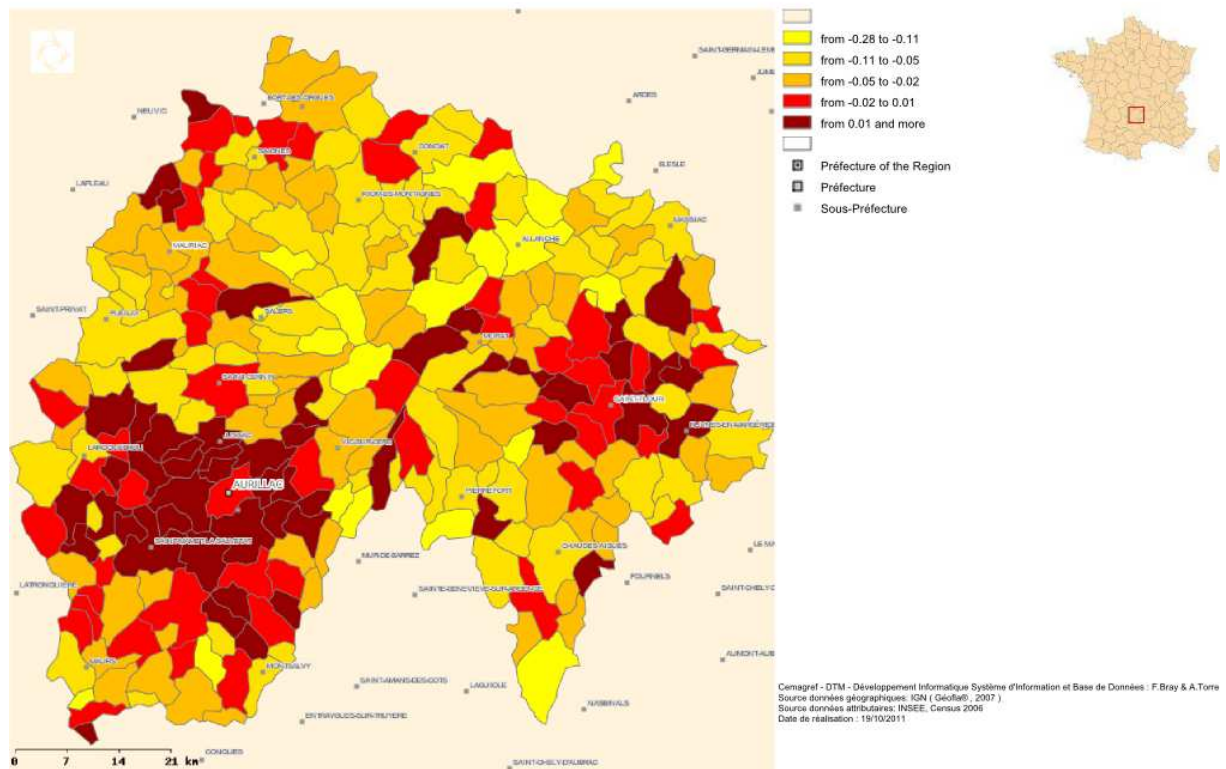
from -0.28 to -0.11
from -0.11 to -0.05
from -0.05 to -0.02
from -0.02 to 0.01
from 0.01 and more

Préfecture of the Region
Préfecture
Sous-Préfecture

NEUVIC
BORT-LES-ORGUES
RIOM-ES-MONTAGNES
CONDAT
ARDES
BLESLE
MASSIAC
ALLANCHE
LAPLEAU
MAURIAC
SAINT-PRIVAT
PLEAUX
SALERS
MURAT
SAINT-CERNIN
SAINT-FLOUR
LAROQUEBROU
JUSSAC
VIC-SUR-CERE
AURILLAC
PIERREFORT
SAINT-MAMET-LA-SALVETAT
MUR-DE-BARREZ
CHAUDES-AIGUES
LATRONQUIERE
SAINTE-GENEVIEVE-SUR-ARGENCE
FOURNELS
MAURS
MONTSALVY
SAINT-AMANS-DES-COTS
LAGUIOLE
NASBINALS
ENTRAYGUES-SUR-TRUYERE
CONQUES
SAINT-CHELY-D'AUBRAC
SAINT-CHELY-D
LE MA
AUMONT-AUB
SAINT-GERMAIN
JUM

0 7 14 21 km

Cemagref - DTM - Développement Informatique Système d'Information et Base de Données : F.Bray & A.Torre
Source données géographiques: IGN ( Géofla® , 2007 )
Source données attributaires: INSEE, Census 2006
Date de réalisation : 19/10/2011